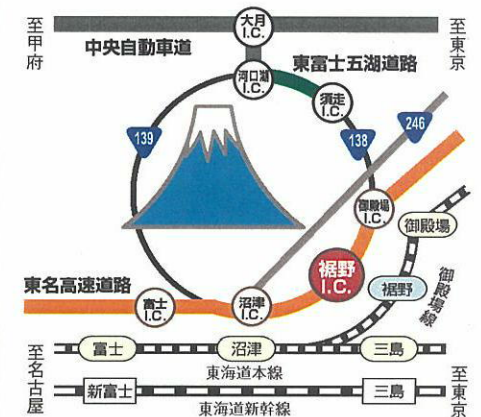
至甲府

中央自動車道

大月 I.C.

至東京

河口湖 I.C.

東富士五湖道路

須走 I.C.

139

138

246

御殿場 I.C.

御殿場

裾野 I.C.

裾野

御殿場線

東名高速道路

富士 I.C.

沼津 I.C.

至名古屋

富士

沼津

三島

東海道本線

新富士

三島

東海道新幹線

至東京